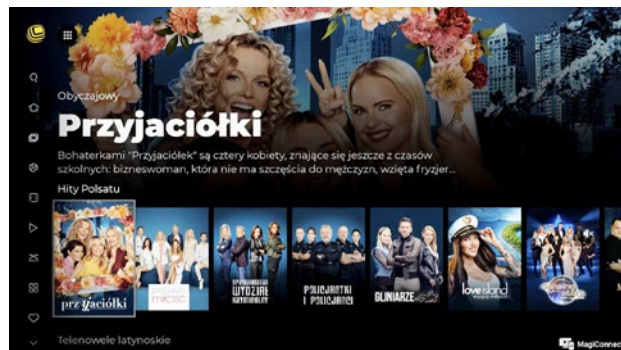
Obyczajowy

Przyjaciółki

Bohaterkami "Przyjaciółek" są cztery kobiety, znające się jeszcze z czasów szkolnych: bizneswoman, która nie ma szczęścia do mężczyzn, wzięta fryzjer...

Hity Polsatu

przyjaciółki

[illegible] miłość

Wydział kryminalny

POLICJANTKI I POLICJANCI

GLINIARZE

love island

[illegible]

Telenowele latynoskie

MagiConnect